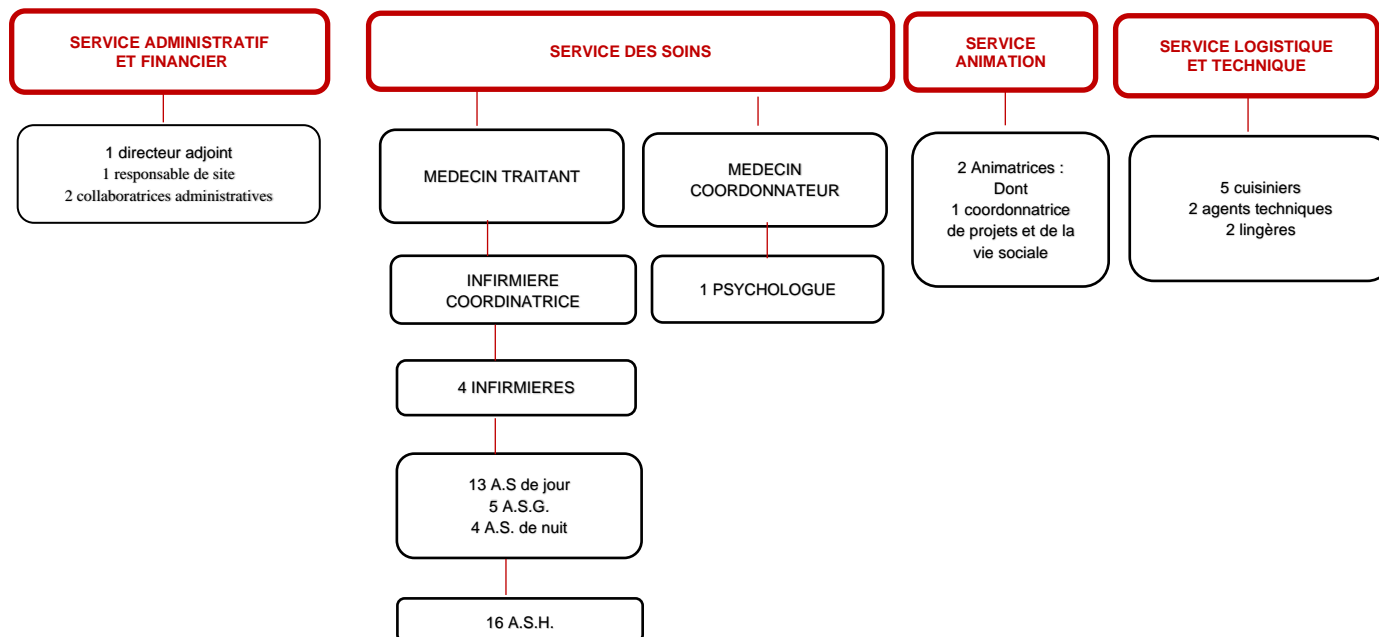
SERVICE ADMINISTRATIF ET FINANCIER

1 directeur adjoint
1 responsable de site
2 collaboratrices administratives

SERVICE DES SOINS

MEDECIN TRAITANT

INFIRMIERE COORDINATRICE

4 INFIRMIERES

13 A.S de jour
5 A.S.G.
4 A.S. de nuit

16 A.S.H.

MEDECIN COORDONNATEUR

1 PSYCHOLOGUE

SERVICE ANIMATION

2 Animatrices :
Dont
1 coordonnatrice de projets et de la vie sociale

SERVICE LOGISTIQUE ET TECHNIQUE

5 cuisiniers
2 agents techniques
2 lingères